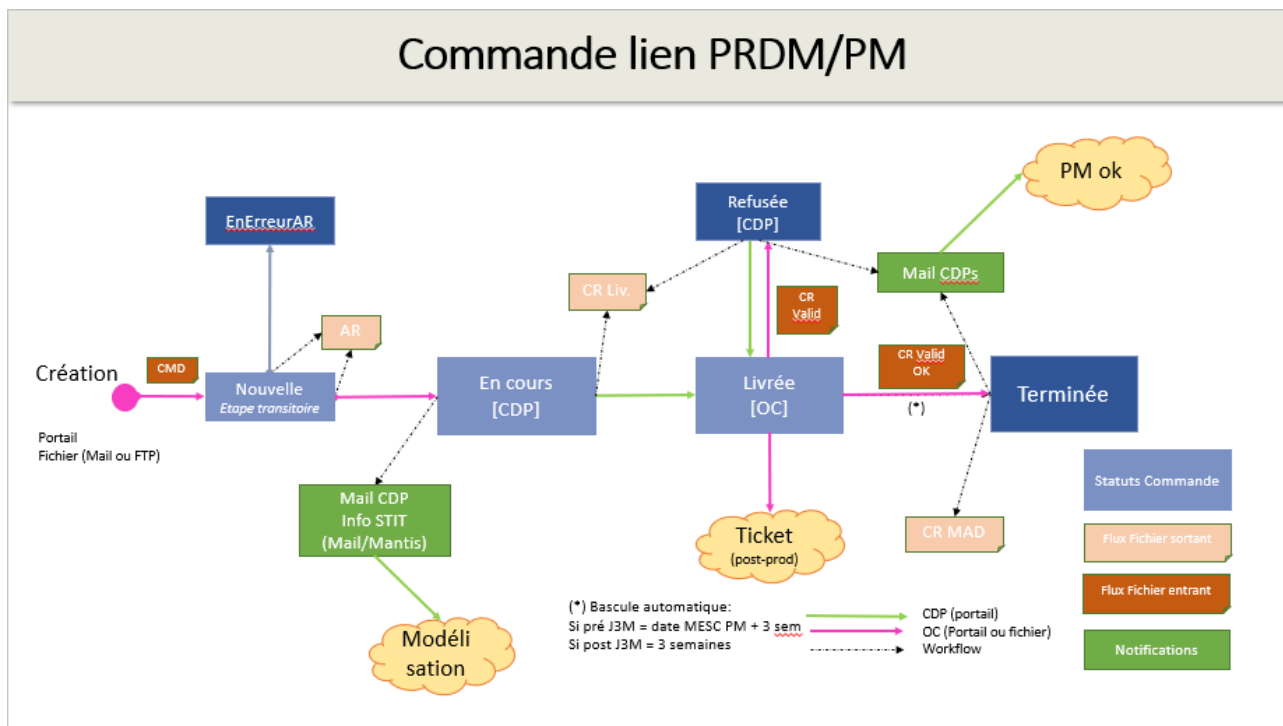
Commande lien PRDM/PM

EnErreurAR

Refusée
[CDP]

PM ok

Mail CDPs

CR Liv.

CR
Valid

AR

Création

CMD

Nouvelle
Etape transitoire

En cours
[CDP]

Livrée
[OC]

CR Valid
OK

Terminée

(*)

Portail
Fichier (Mail ou FTP)

Mail CDP
Info STIT
(Mail/Mantis)

Ticket
(post-prod)

CR MAD

Statuts Commande

Flux Fichier sortant

Flux Fichier entrant

Notifications

Modéli
sation

(*) Bascule automatique:
Si pré J3M = date MESC PM + 3 sem
Si post J3M = 3 semaines

CDP (portail)
OC (Portail ou fichier)
Workflow